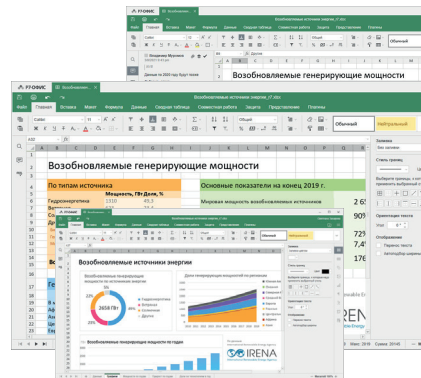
Р7-ОФИС
Возобновляемые источники
Возобновляемые источники энергии_r7.xlsx
Файл Главная Вставка Макет Формула Данные Сводная таблица Совместная работа Защита Представление Плагины
Calibri
11
Общий
Обычный
Нейтральный
Возобновляемые генерирующие мощности
По типам источника
Мощность, ГВт
Доля, %
Гидроэнергетика
1310
49,3
Основные показатели на конец 2019 г.
Мировая мощность возобновляемых источников
Возобновляемые источники энергии
Возобновляемые генерирующие мощности по типам источника
2658 ГВт
Гидроэнергетика
Ветровая
Солнечная
Биоэнергия
Доля генерирующей мощности по регионам
Возобновляемые генерирующие мощности по годам
IRENA
Заливка
Без заливки
Стиль границ
Ориентация текста
Отображение
Перенос текста
Автоподбор ширины
725
176
Данные за 2019 год будут позже